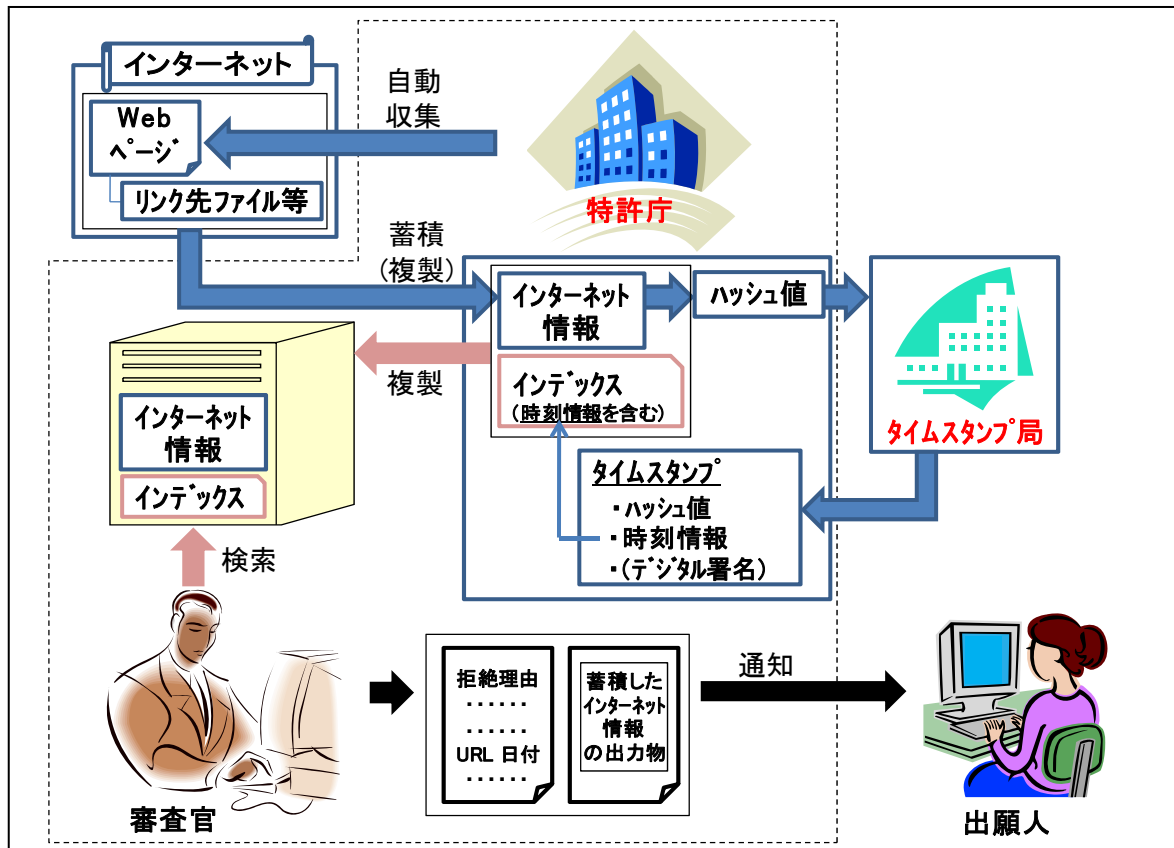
インターネット

Web ページ

リンク先ファイル等

自動収集

特許庁

蓄積（複製）

インターネット情報

ハッシュ値

タイムスタンプ局

複製

インデックス（時刻情報を含む）

インターネット情報

インデックス

タイムスタンプ
・ハッシュ値
・時刻情報
・（デジタル署名）

検索

審査官

拒絶理由
・・・・・・
・・・・・・
URL 日付
・・・・・・

蓄積したインターネット情報の出力物

通知

出願人